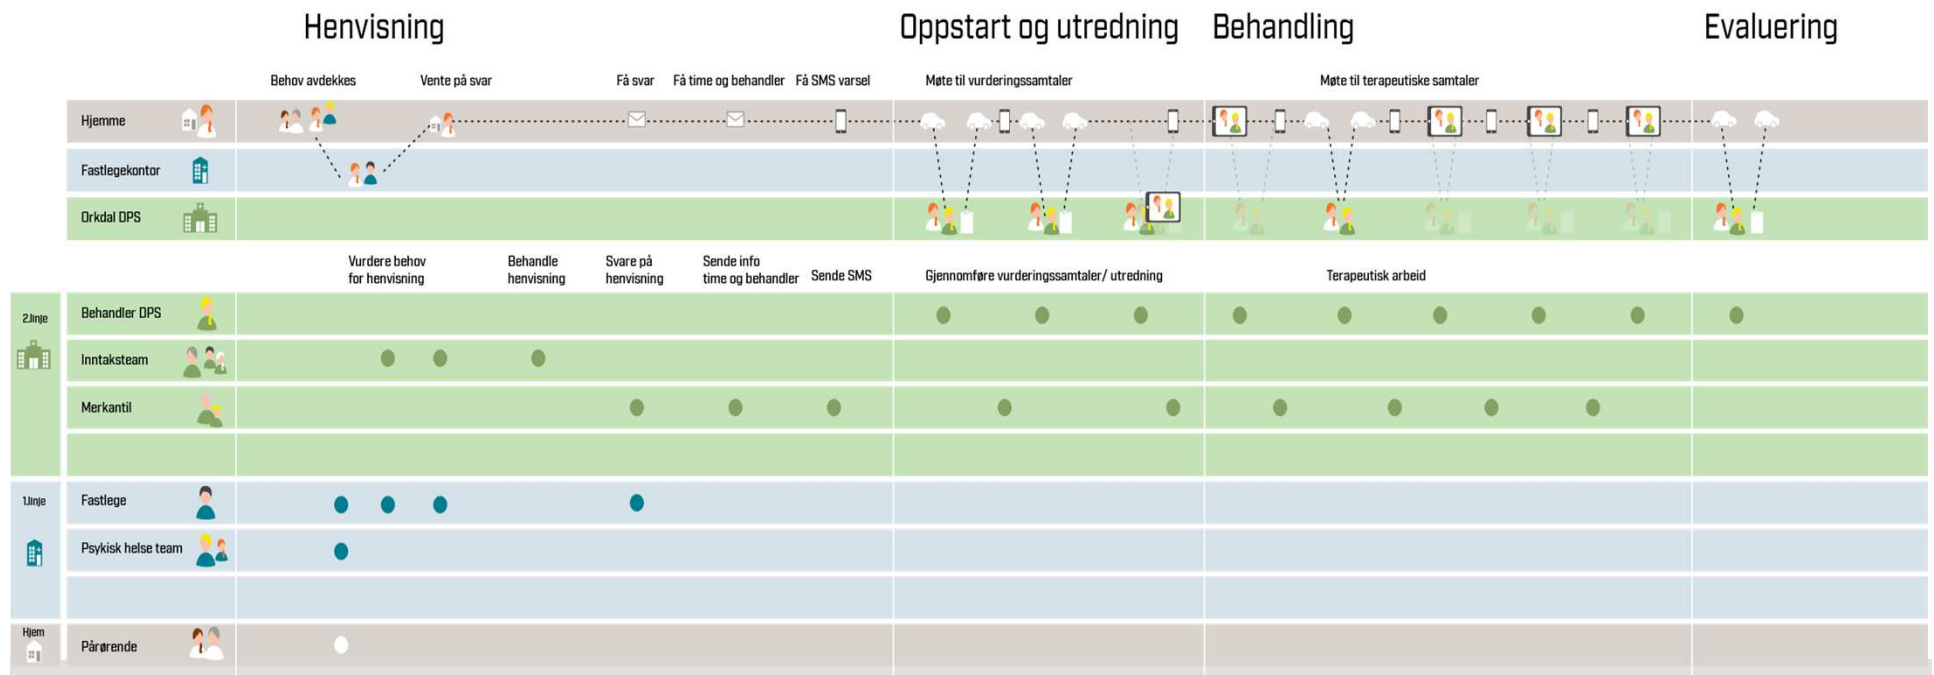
Henvisning

Oppstart og utredning

Behandling

Evaluering

Behov avdekkes

Vente på svar

Få svar

Få time og behandler

Få SMS varsel

Møte til vurderingssamtaler

Møte til terapeutiske samtaler

Hjemme

Fastlegekontor

Orkdal DPS

Vurdere behov for henvisning

Behandle henvisning

Svare på henvisning

Sende info time og behandler

Sende SMS

Gjennomføre vurderingssamtaler/ utredning

Terapeutisk arbeid

2.linje

Behandler DPS

Inntaksteam

Merkantil

1.linje

Fastlege

Psykisk helse team

Hjem

Pårørende